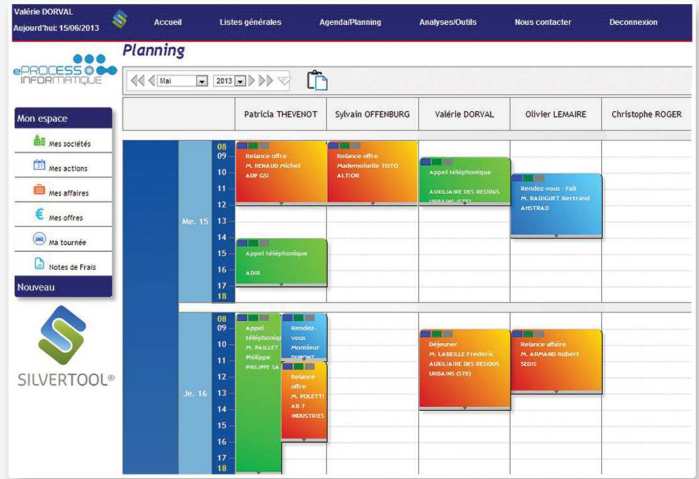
Valérie DORVAL
Aujourd'hui: 15/06/2013

Accueil | Listes générales | Agenda/Planning | Analyses/Outils | Nous contacter | Deconnexion

eProcess Informatique

Planning

Mai 2013

Mon espace
Mes sociétés
Mes actions
Mes affaires
Mes offres
Ma tournée
Notes de Frais
Nouveau

SILVERTOOL®

| | | Patricia THEVENOT | Sylvain OFFENBURG | Valérie DORVAL | Olivier LEMAIRE | Christophe ROGER |
|---|---|---|---|---|---|---|
| Me. 15 | 08 09 10 11 12 13 14 15 16 17 18 | Relance offre M. RENAUD Michel ADP GSI; Appel téléphonique ADIR | Relance offre Mademoiselle TOTO ALTIOR | Appel téléphonique AUXILIAIRE DES RESIDUS URBAINS (STE) | Rendez-vous - Fait M. RADIGUET Bertrand AMSTRAD | |
| Je. 16 | 08 09 10 11 12 13 14 15 16 17 18 | Appel téléphonique M. PAILLET Philippe PHILIPPE SA | Rendez-vous Monsieur DUPONT; Relance offre M. POLETTI AB 7 INDUSTRIES | Déjeuner M. LABILLE Frederic AUXILIAIRE DES RESIDUS URBAINS (STE) | Relance affaire M. ARMAND Robert SEDIS | |